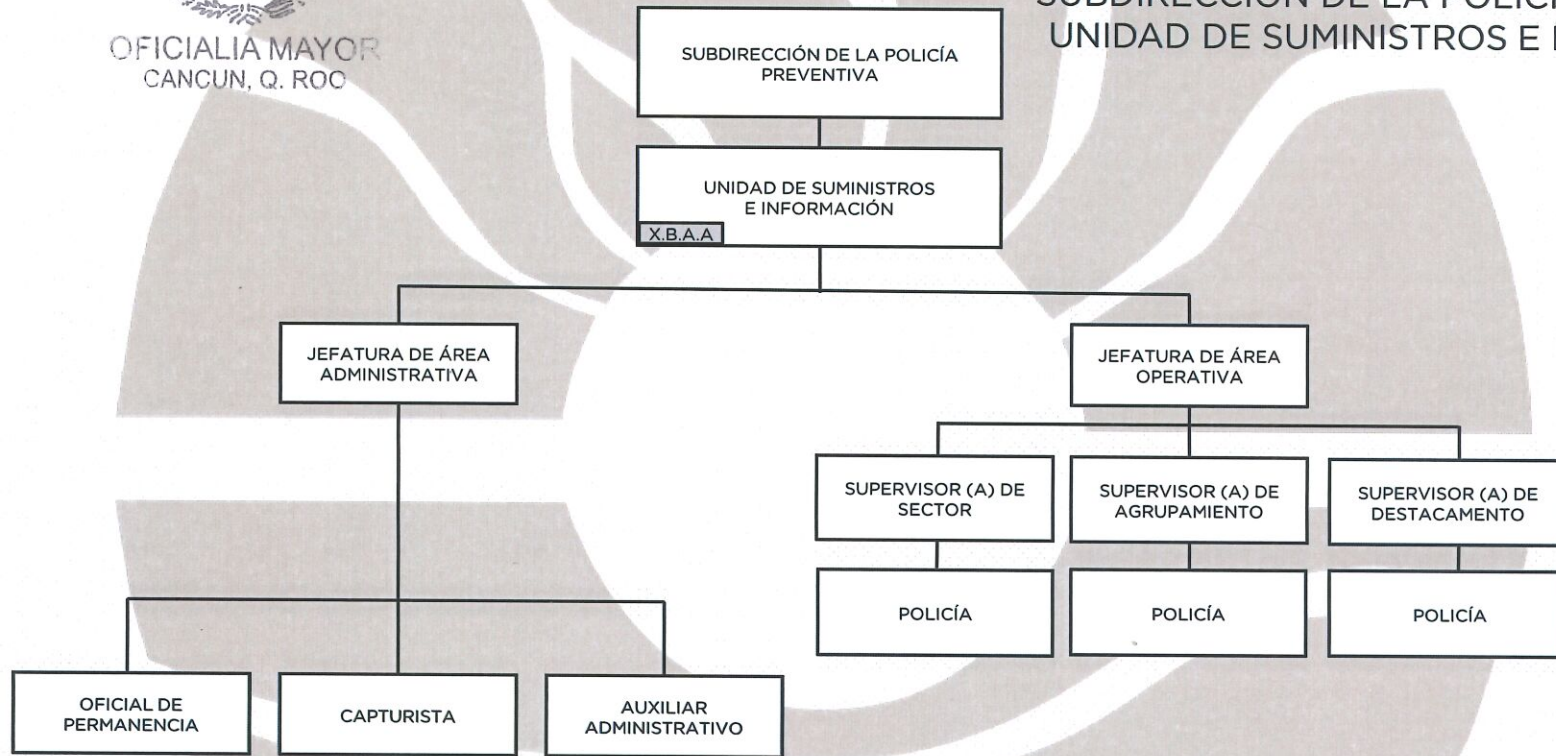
OFICIALIA MAYOR
CANCUN, Q. ROO

SUBDIRECCIÓN DE LA POLIC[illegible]
UNIDAD DE SUMINISTROS E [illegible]

SUBDIRECCIÓN DE LA POLICÍA PREVENTIVA

UNIDAD DE SUMINISTROS E INFORMACIÓN

X.B.A.A

JEFATURA DE ÁREA ADMINISTRATIVA

JEFATURA DE ÁREA OPERATIVA

SUPERVISOR (A) DE SECTOR

SUPERVISOR (A) DE AGRUPAMIENTO

SUPERVISOR (A) DE DESTACAMENTO

POLICÍA

POLICÍA

POLICÍA

OFICIAL DE PERMANENCIA

CAPTURISTA

AUXILIAR ADMINISTRATIVO